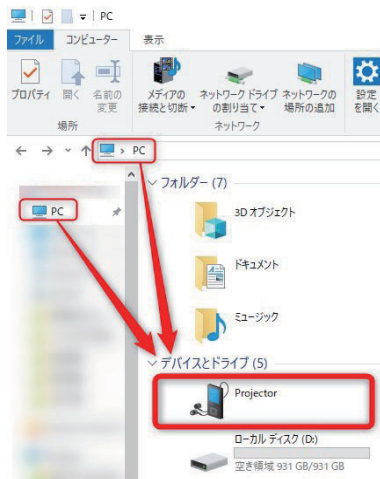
PC

ファイル コンピューター 表示

プロパティ 開く 名前の変更
場所

メディアの接続と切断
ネットワーク ドライブの割り当て
ネットワークの場所の追加
ネットワーク

設定を開く

PC

PC

フォルダー (7)

3D オブジェクト

ドキュメント

ミュージック

デバイスとドライブ (5)

Projector

ローカル ディスク (D:)

空き領域 931 GB/931 GB